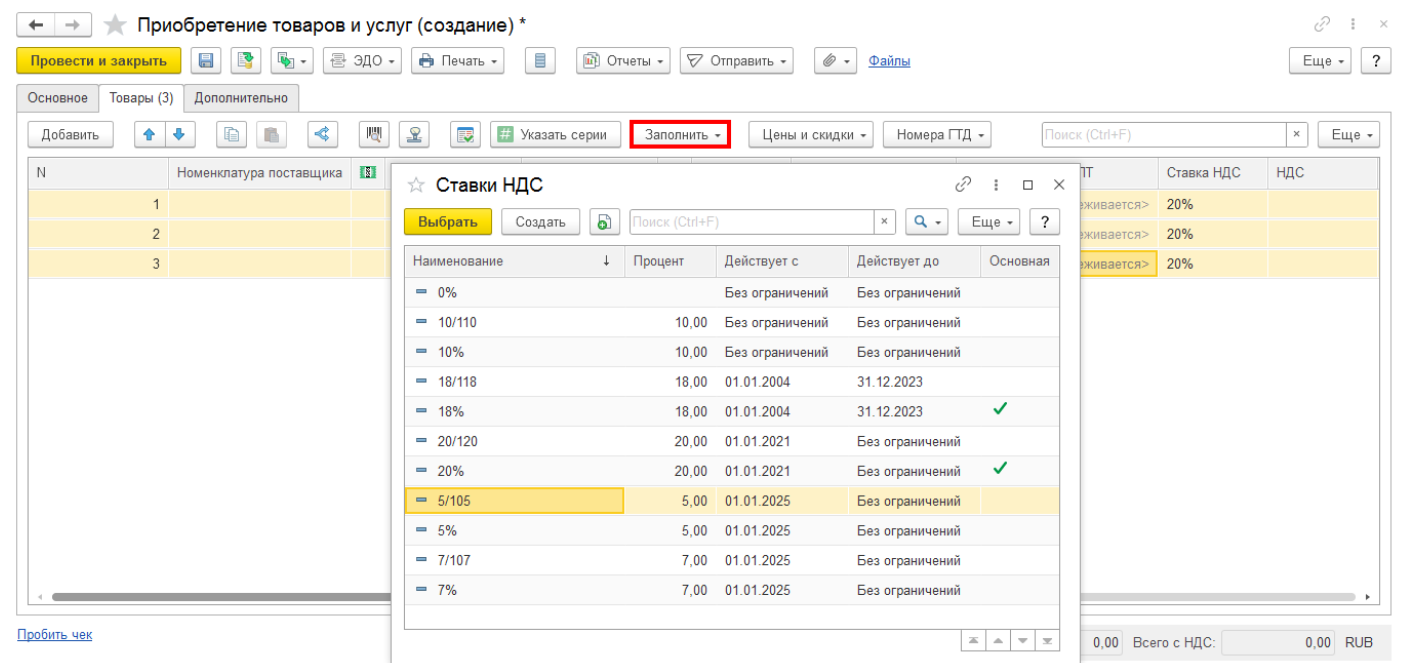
Приобретение товаров и услуг (создание) *

Провести и закрыть | ЭДО | Печать | Отчеты | Отправить | Файлы | Еще | ?

Основное | Товары (3) | Дополнительно

Добавить | Указать серии | Заполнить | Цены и скидки | Номера ГТД | Поиск (Ctrl+F) | × | Еще

| N | Номенклатура поставщика | ПТ | Ставка НДС | НДС |
|---|---|---|---|---|
| 1 | | ...живается> | 20% | |
| 2 | | ...живается> | 20% | |
| 3 | | ...живается> | 20% | |

Ставки НДС

Выбрать | Создать | Поиск (Ctrl+F) | × | Еще | ?

| Наименование | Процент | Действует с | Действует до | Основная |
|---|---|---|---|---|
| 0% | | Без ограничений | Без ограничений | |
| 10/110 | 10,00 | Без ограничений | Без ограничений | |
| 10% | 10,00 | Без ограничений | Без ограничений | |
| 18/118 | 18,00 | 01.01.2004 | 31.12.2023 | |
| 18% | 18,00 | 01.01.2004 | 31.12.2023 | ✓ |
| 20/120 | 20,00 | 01.01.2021 | Без ограничений | |
| 20% | 20,00 | 01.01.2021 | Без ограничений | ✓ |
| 5/105 | 5,00 | 01.01.2025 | Без ограничений | |
| 5% | 5,00 | 01.01.2025 | Без ограничений | |
| 7/107 | 7,00 | 01.01.2025 | Без ограничений | |
| 7% | 7,00 | 01.01.2025 | Без ограничений | |

Пробить чек

0,00 | Всего с НДС: | 0,00 | RUB